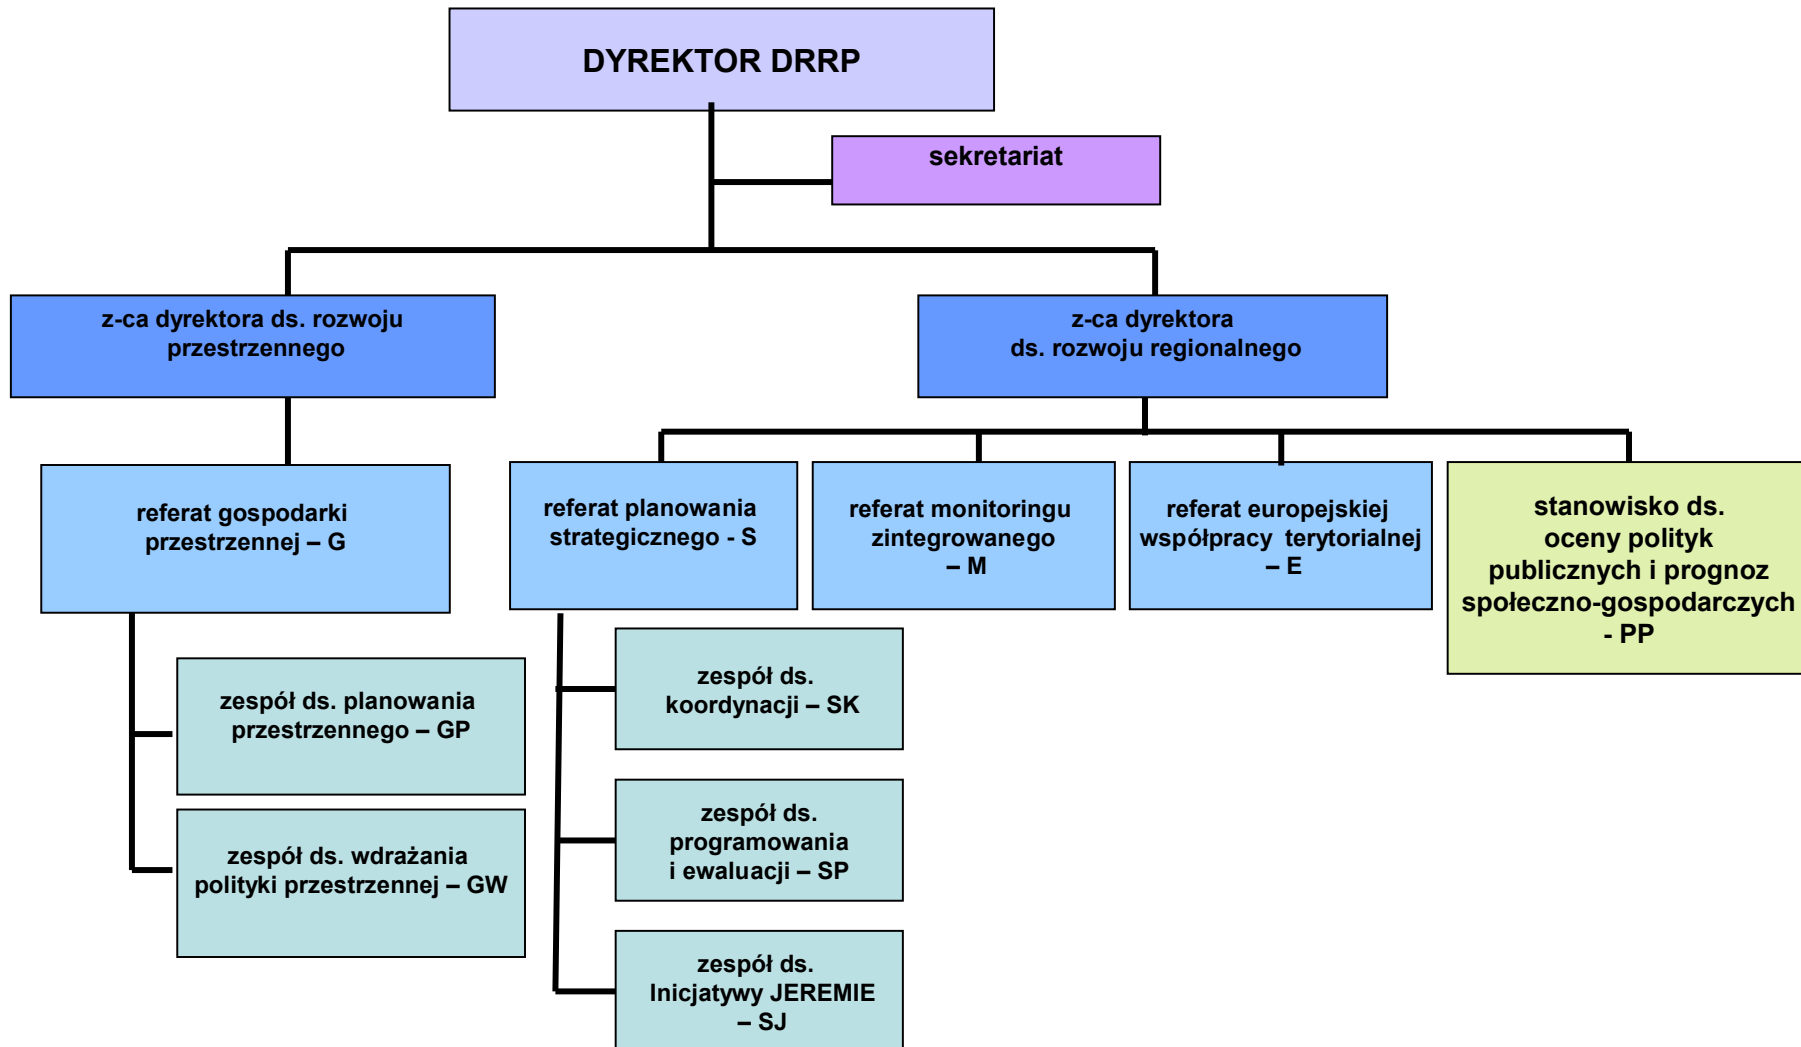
DYREKTOR DRRP

sekretariat

z-ca dyrektora ds. rozwoju przestrzennego

z-ca dyrektora ds. rozwoju regionalnego

referat gospodarki przestrzennej – G

zespół ds. planowania przestrzennego – GP

zespół ds. wdrażania polityki przestrzennej – GW

referat planowania strategicznego - S

zespół ds. koordynacji – SK

zespół ds. programowania i ewaluacji – SP

zespół ds. Inicjatywy JEREMIE – SJ

referat monitoringu zintegrowanego – M

referat europejskiej współpracy terytorialnej – E

stanowisko ds. oceny polityk publicznych i prognoz społeczno-gospodarczych - PP